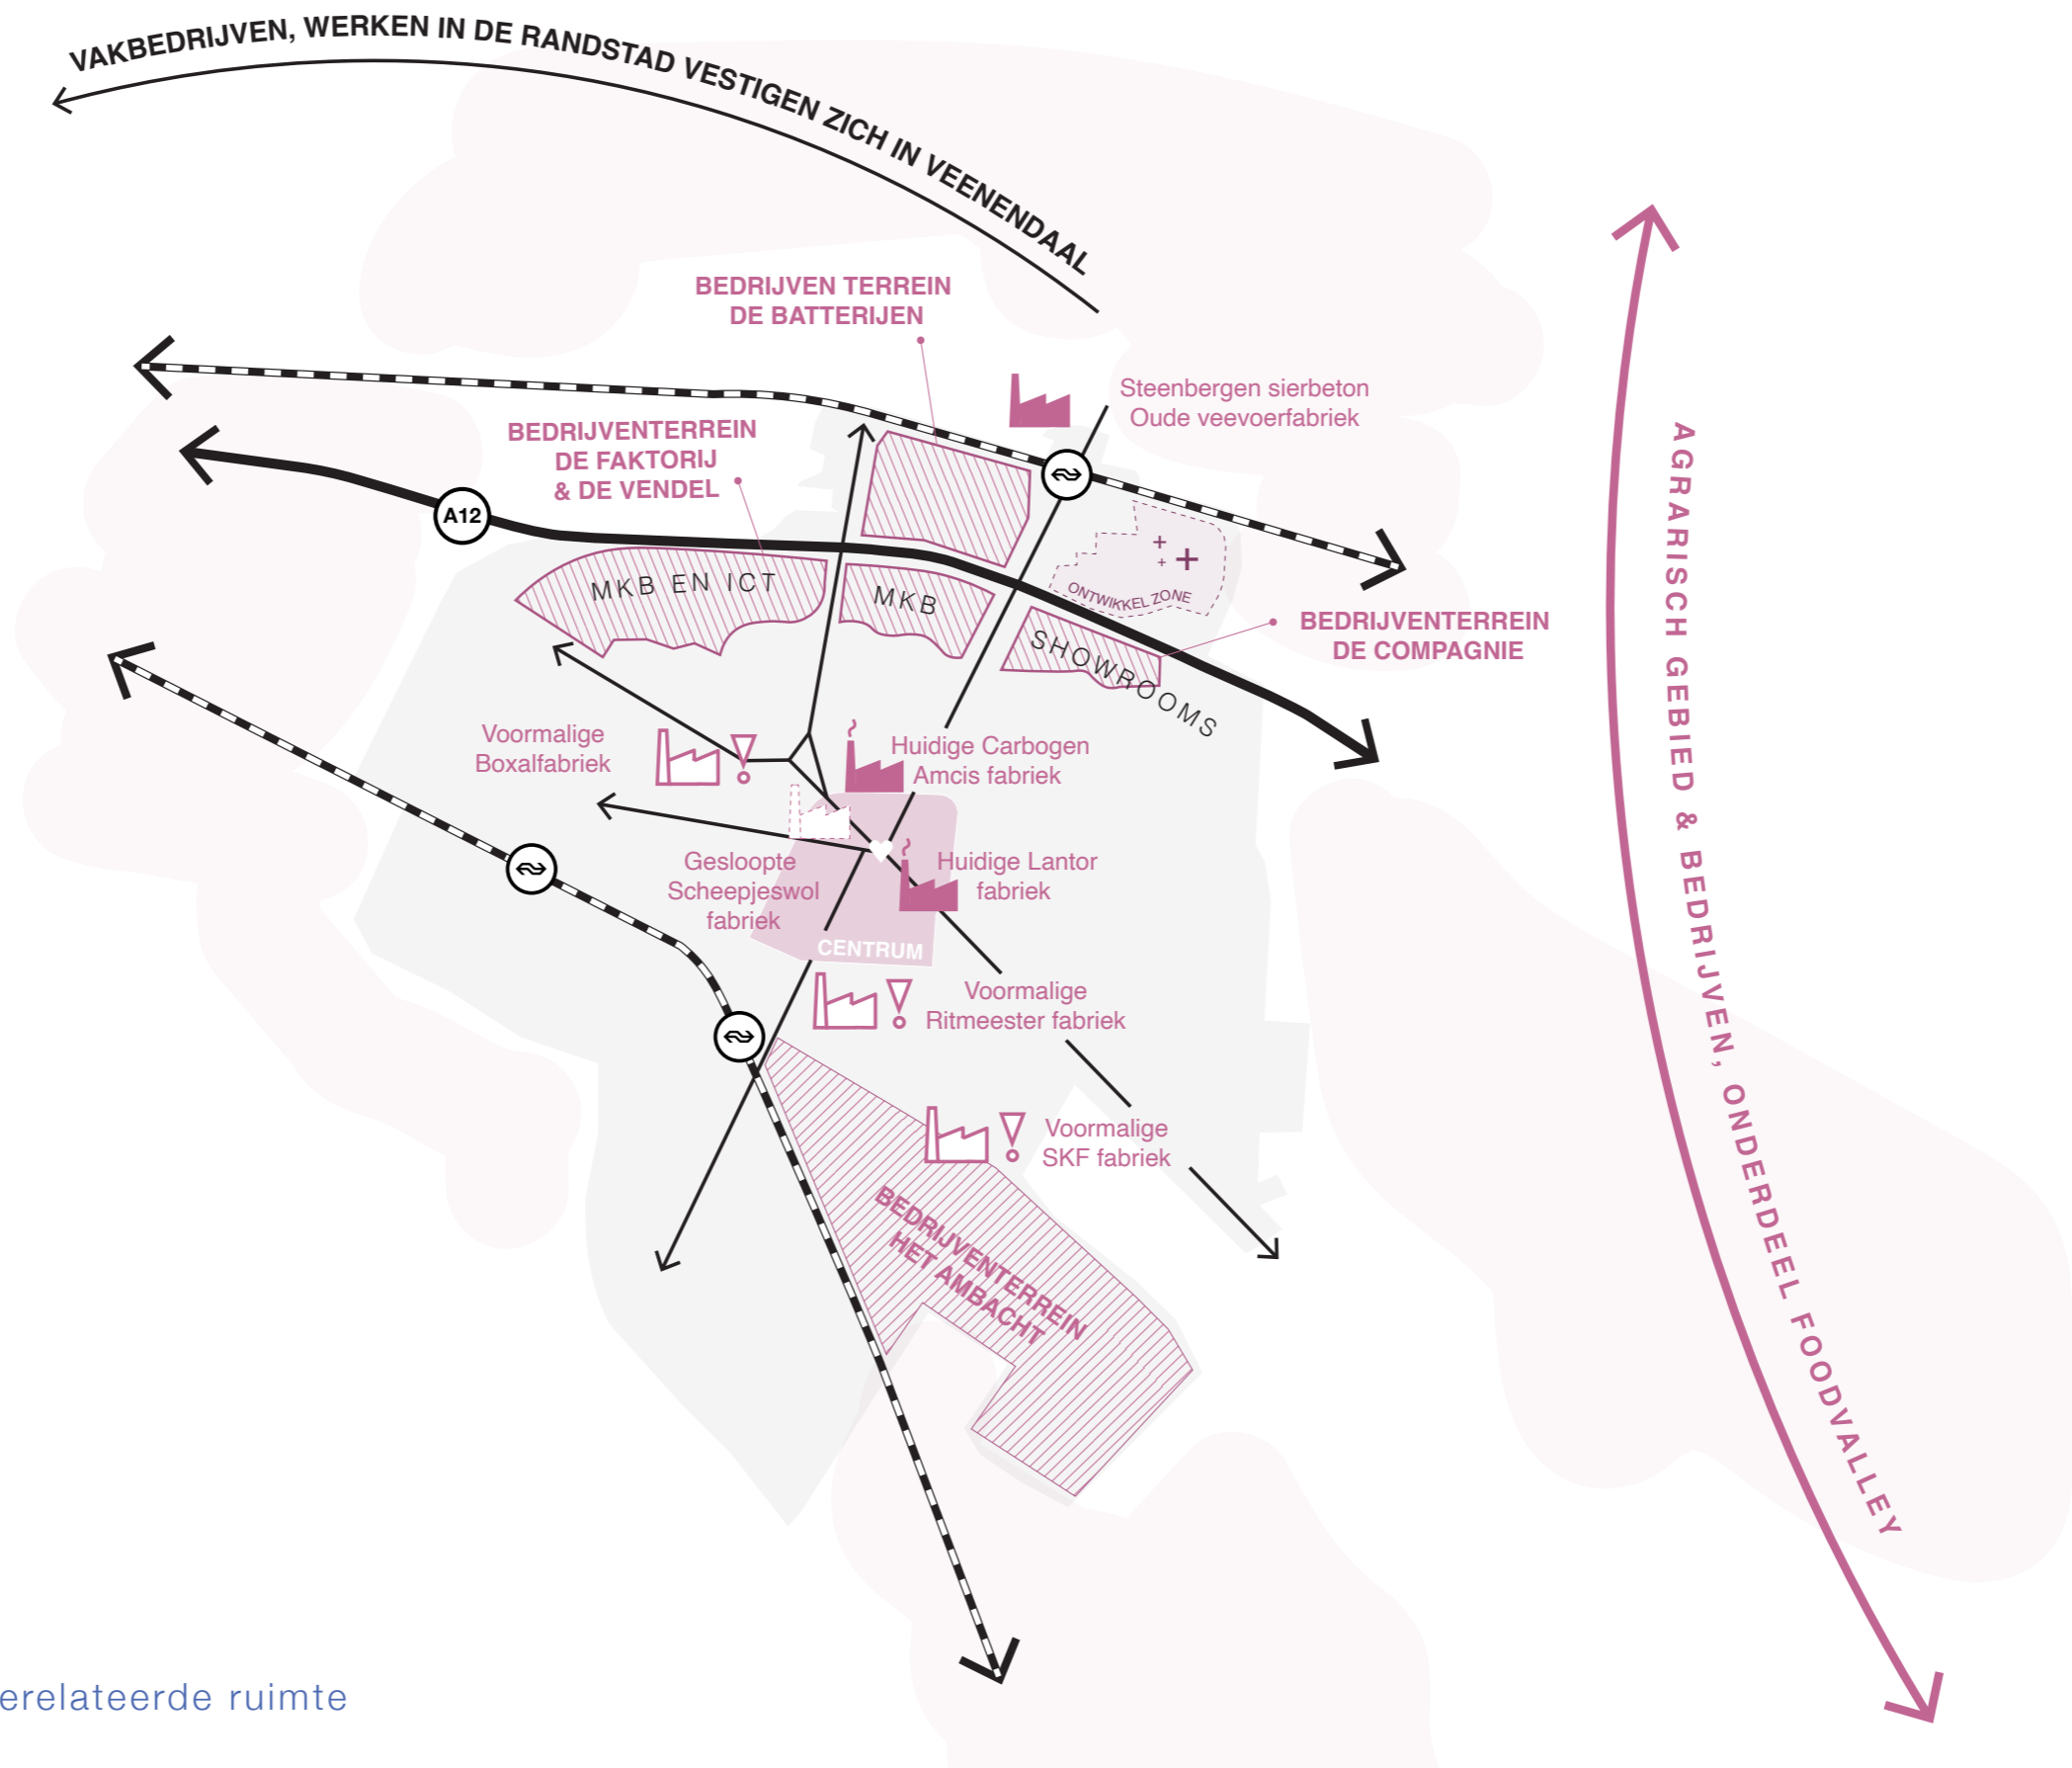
VAKBEDRIJVEN, WERKEN IN DE RANDSTAD VESTIGEN ZICH IN VEENENDAAL

BEDRIJVEN TERREIN DE BATTERIJEN

Steenbergen sierbeton Oude veevoerfabriek

BEDRIJVENTERREIN DE FAKTORIJ & DE VENDEL

A12

MKB EN ICT

MKB

ONTWIKKEL ZONE

BEDRIJVENTERREIN DE COMPAGNIE

SHOWROOMS

AGRARISCH GEBIED & BEDRIJVEN, ONDERDEEL FOODVALLEY

Voormalige Boxalfabriek

Huidige Carbogen Amcis fabriek

Gesloopte Scheepjeswol fabriek

Huidige Lantor fabriek

CENTRUM

Voormalige Ritmeester fabriek

Voormalige SKF fabriek

BEDRIJVENTERREIN HET AMBACHT

erelateerde ruimte